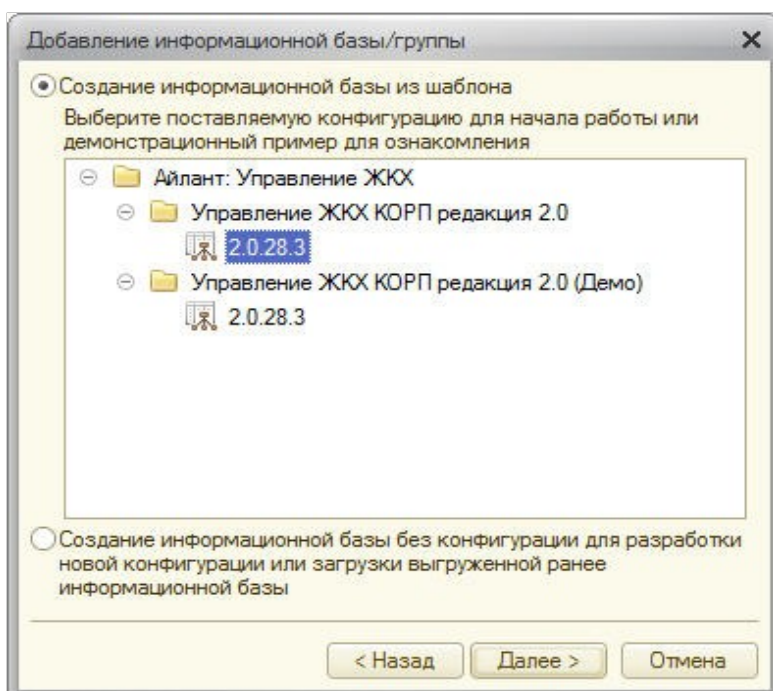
Добавление информационной базы/группы

×

Создание информационной базы из шаблона

Выберите поставляемую конфигурацию для начала работы или демонстрационный пример для ознакомления

Айлант: Управление ЖКХ

Управление ЖКХ КОРП редакция 2.0

2.0.28.3

Управление ЖКХ КОРП редакция 2.0 (Демо)

2.0.28.3

Создание информационной базы без конфигурации для разработки новой конфигурации или загрузки выгруженной ранее информационной базы

< Назад

Далее >

Отмена